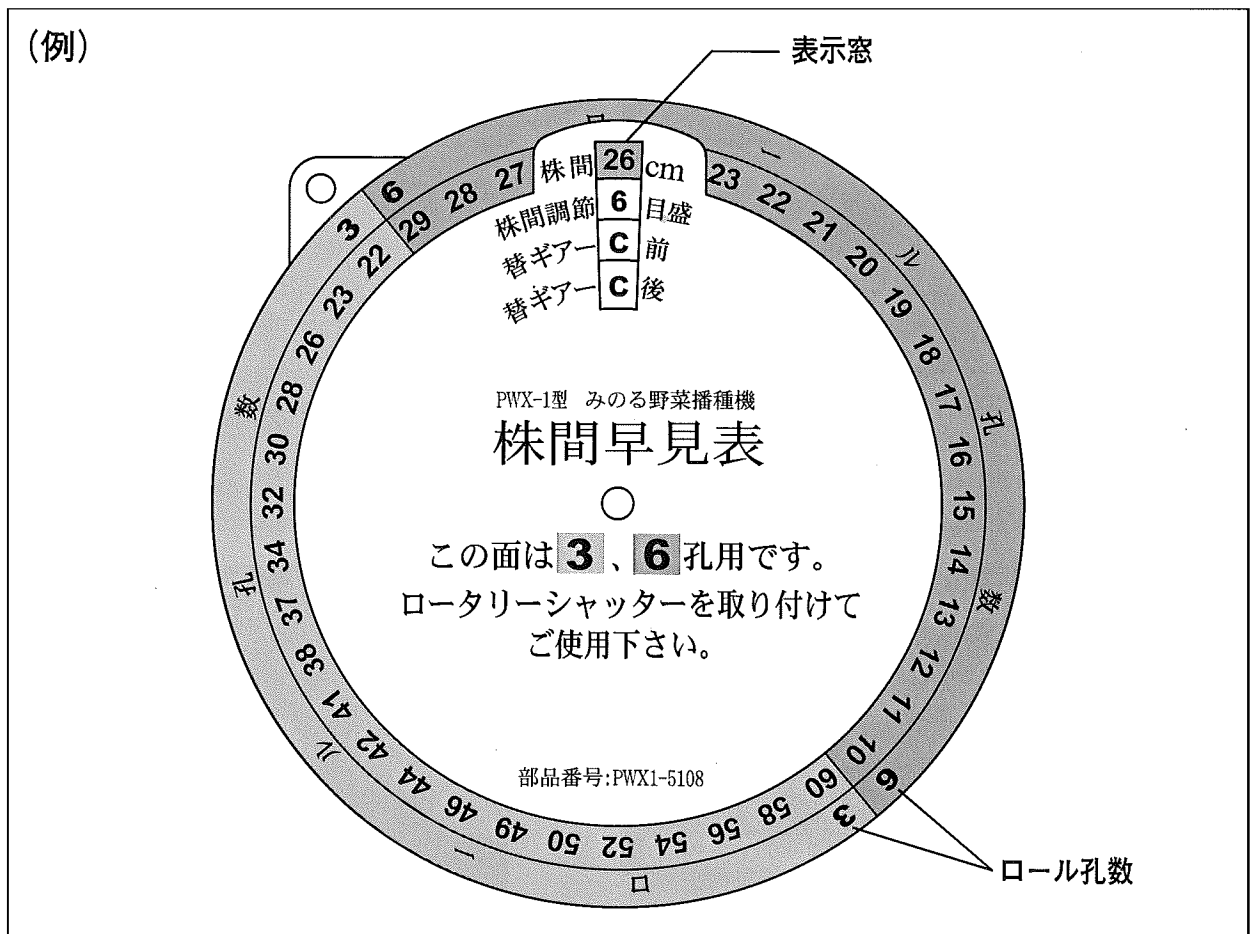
(例)

表示窓

株間 26 cm
株間調節 6 目盛
替ギアー C 前
替ギアー C 後

6 27 28 29 23 22 21 20 19 18 17 16 15 14 13 12 11 10 6

3 22 23 26 28 30 32 34 37 38 41 42 44 46 49 50 52 54 56 58 60 3

ロ ー ル 孔 数

ロ ー ル 孔 数

PWX-1型 みのる野菜播種機
株間早見表

この面は 3 、6 孔用です。
ロータリーシャッターを取り付けて
ご使用下さい。

部品番号:PWX1-5108

ロール孔数